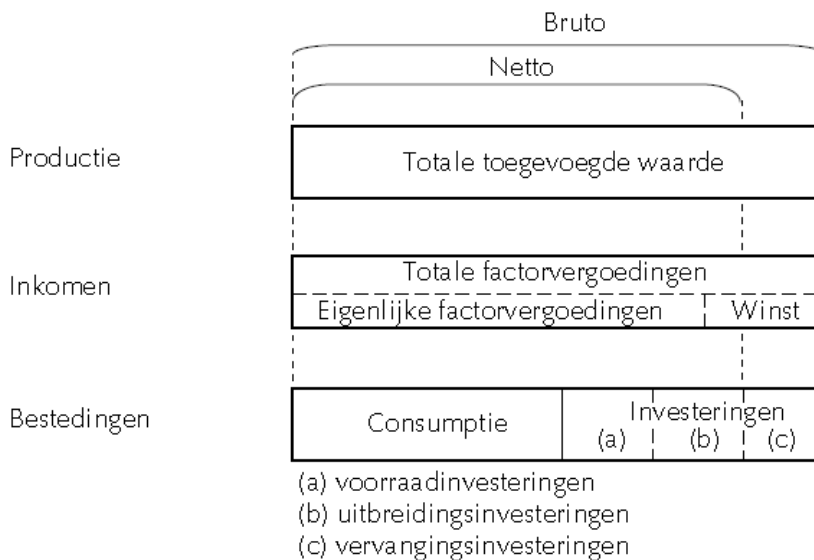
Bruto

Netto

Productie

Totale toegevoegde waarde

Inkomen

Totale factorvergoedingen

Eigenlijke factorvergoedingen

Winst

Bestedingen

Consumptie

Investeringen

(a)

(b)

(c)

(a) voorraadinvesteringen
(b) uitbreidingsinvesteringen
(c) vervangingsinvesteringen